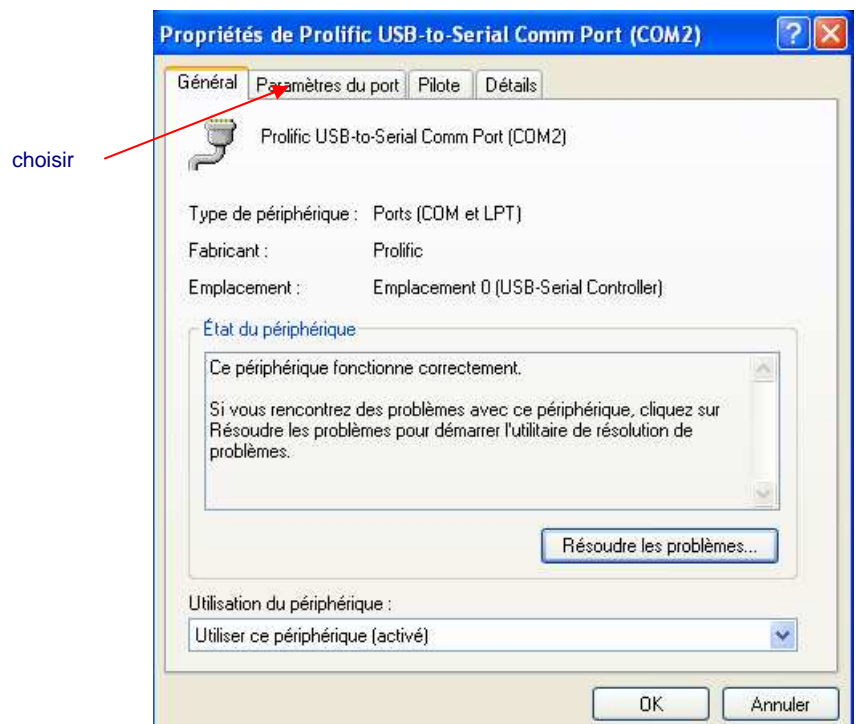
choisir

Propriétés de Prolific USB-to-Serial Comm Port (COM2)

Général | Paramètres du port | Pilote | Détails

Prolific USB-to-Serial Comm Port (COM2)

Type de périphérique : Ports (COM et LPT)

Fabricant : Prolific

Emplacement : Emplacement 0 (USB-Serial Controller)

État du périphérique

Ce périphérique fonctionne correctement.

Si vous rencontrez des problèmes avec ce périphérique, cliquez sur Résoudre les problèmes pour démarrer l'utilitaire de résolution de problèmes.

Résoudre les problèmes...

Utilisation du périphérique :

Utiliser ce périphérique (activé)

OK

Annuler